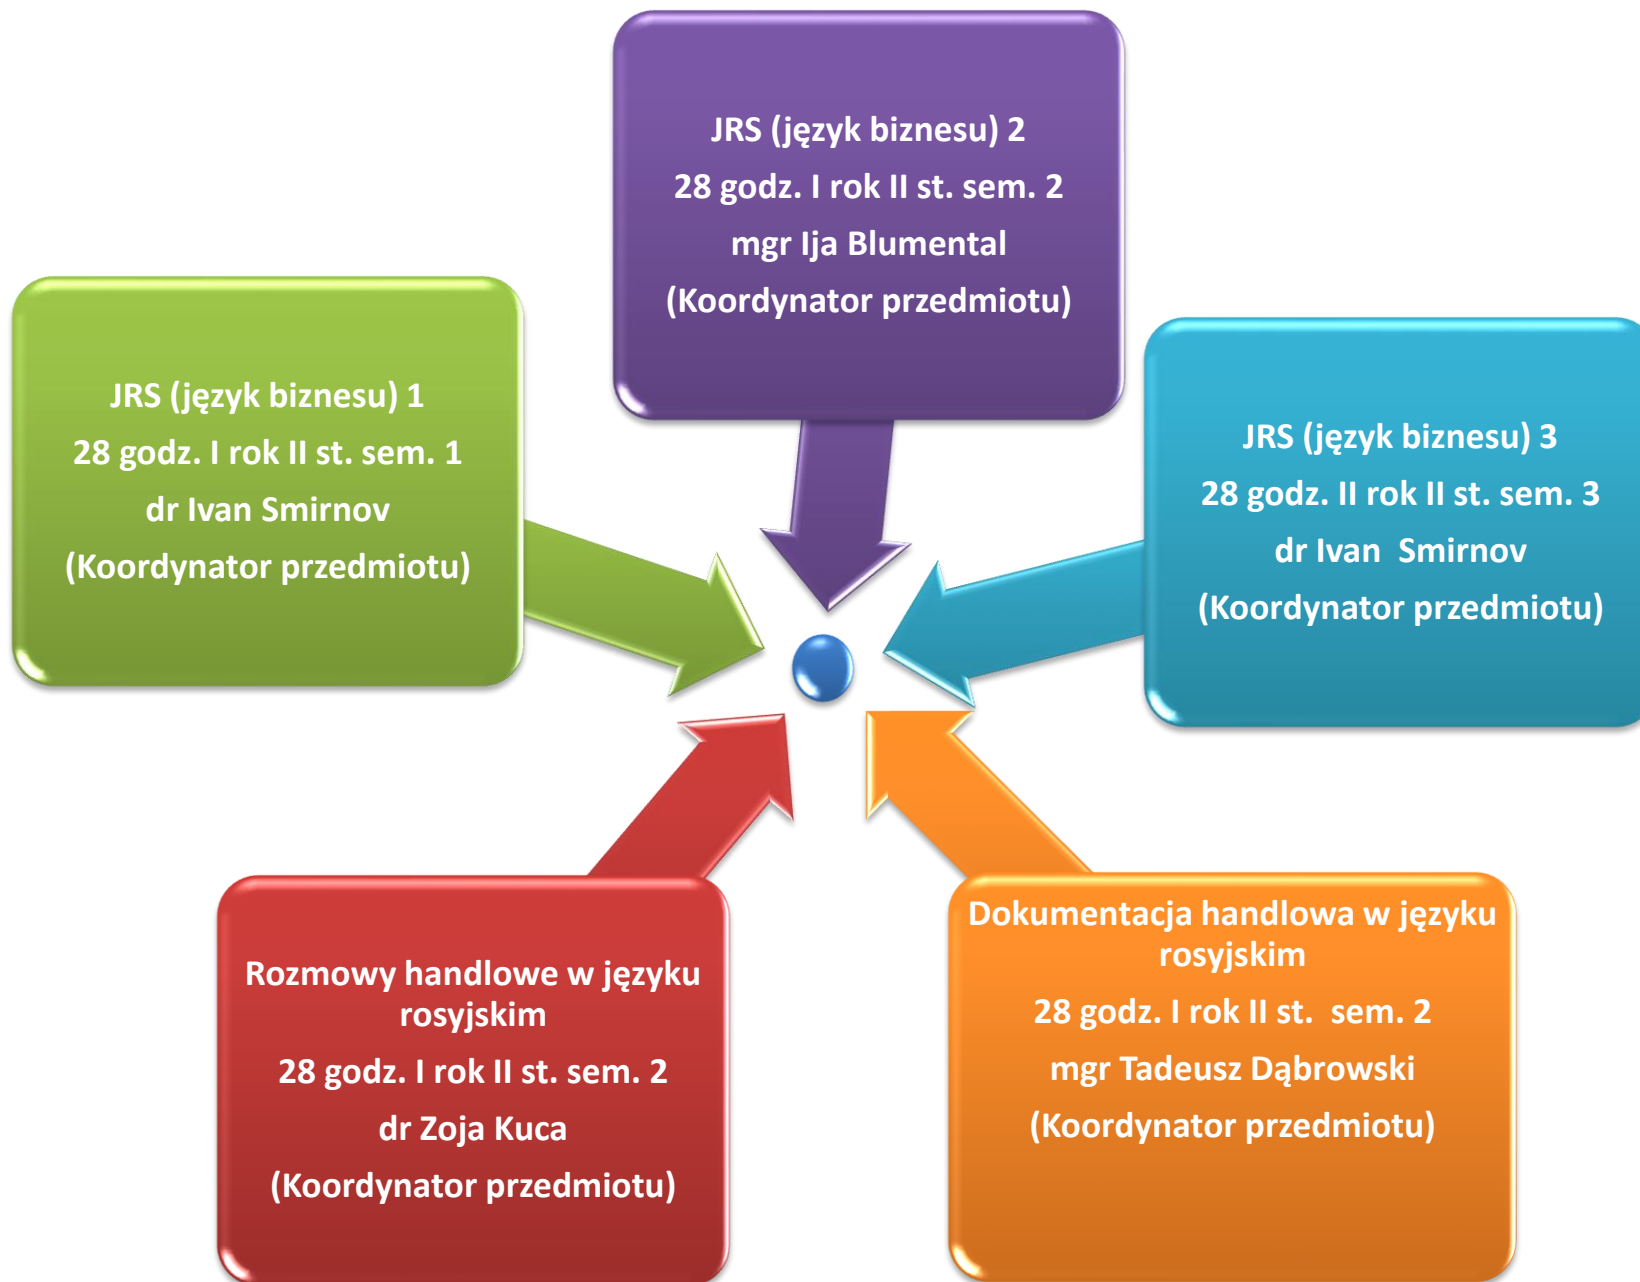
JRS (język biznesu) 2
28 godz. I rok II st. sem. 2
mgr Ija Blumental
(Koordynator przedmiotu)

JRS (język biznesu) 1
28 godz. I rok II st. sem. 1
dr Ivan Smirnov
(Koordynator przedmiotu)

JRS (język biznesu) 3
28 godz. II rok II st. sem. 3
dr Ivan Smirnov
(Koordynator przedmiotu)

Rozmowy handlowe w języku rosyjskim
28 godz. I rok II st. sem. 2
dr Zoja Kuca
(Koordynator przedmiotu)

Dokumentacja handlowa w języku rosyjskim
28 godz. I rok II st. sem. 2
mgr Tadeusz Dąbrowski
(Koordynator przedmiotu)